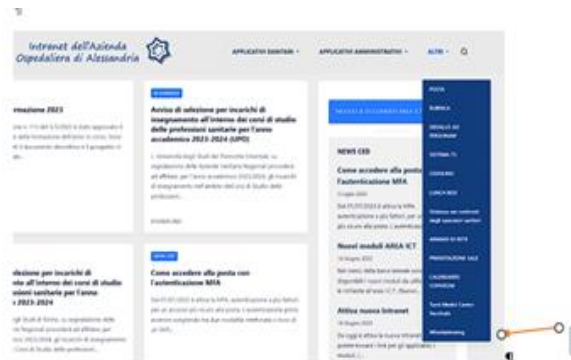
Intranet dell'Azienda Ospedaliera di Alessandria

APPLICATIVI SANITARI ˅ APPLICATIVI AMMINISTRATIVI ˅ ALTRI ˅

POSTA
RUBRICA
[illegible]
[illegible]
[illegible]
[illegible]
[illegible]
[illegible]
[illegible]
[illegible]
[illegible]
Whistleblowing

rmazione 2023

Avviso di selezione per incarichi di insegnamento all'interno dei corsi di studio delle professioni sanitarie per l'anno accademico 2023-2024 (UPO)

NEWS CED

Come accedere alla posta con l'autenticazione MFA

Nuovi moduli AREA ICT

Attiva nuova Intranet

elezione per incarichi di nto all'interno dei corsi di studio ssioni sanitarie per l'anno 2023-2024

Come accedere alla posta con l'autenticazione MFA